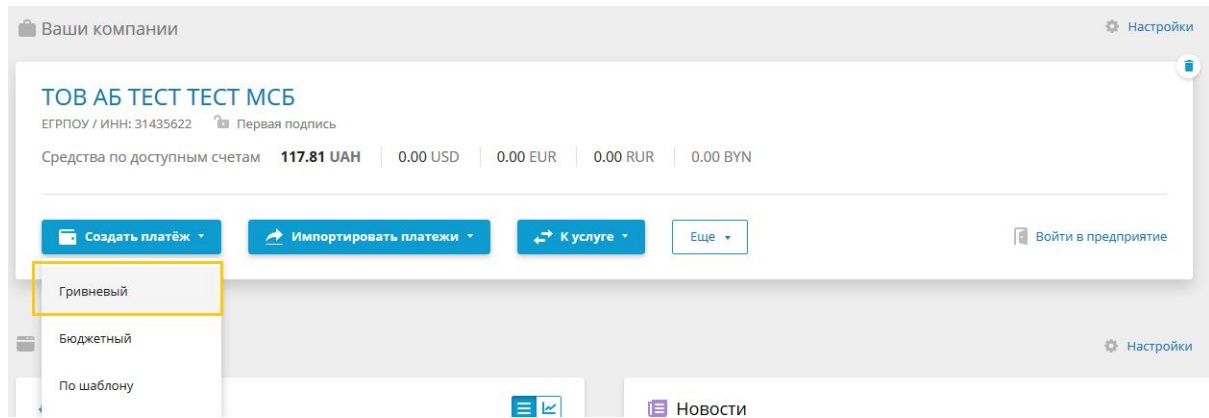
Ваши компании

Настройки

ТОВ АБ ТЕСТ ТЕСТ МСБ

ЕГРПОУ / ИНН: 31435622 Первая подпись

Средства по доступным счетам 117.81 UAH | 0.00 USD | 0.00 EUR | 0.00 RUR | 0.00 BYN

Создать платёж

Импортировать платежи

К услуге

Еще

Войти в предприятие

Гривневый

Бюджетный

По шаблону

Настройки

Новости